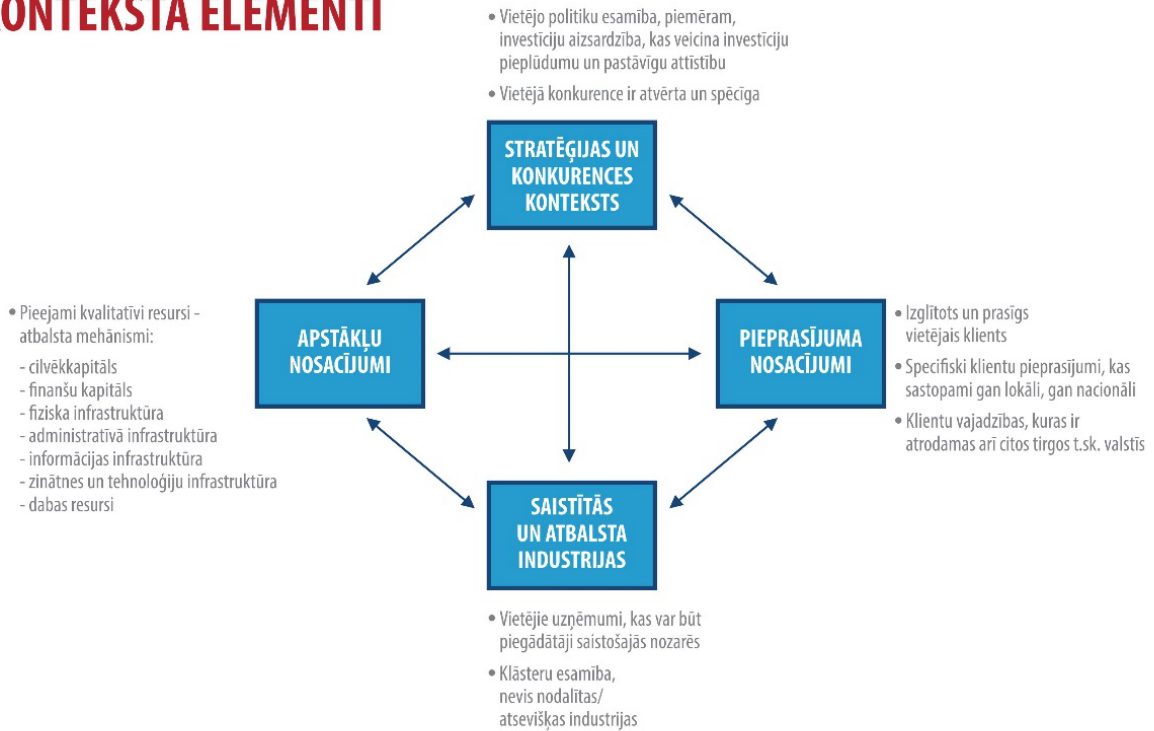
ONTEKSTA ELEMENTI

• Vietējo politiku esamība, piemēram, investīciju aizsardzība, kas veicina investīciju pieplūdumu un pastāvīgu attīstību

• Vietējā konkurence ir atvērta un spēcīga

STRATĒĢIJAS UN KONKURENCES KONTEKSTS

• Pieejami kvalitatīvi resursi - atbalsta mehānismi:
- cilvēkkapitāls
- finanšu kapitāls
- fiziska infrastruktūra
- administratīvā infrastruktūra
- informācijas infrastruktūra
- zinātnes un tehnoloģiju infrastruktūra
- dabas resursi

APSTĀKĻU NOSACĪJUMI

PIEPRASĪJUMA NOSACĪJUMI

• Izglītots un prasīgs vietējais klients
• Specifiski klientu pieprasījumi, kas sastopami gan lokāli, gan nacionāli
• Klientu vajadzības, kuras ir atrodamas arī citos tirgos t.sk. valstīs

SAISTĪTĀS UN ATBALSTA INDUSTRIJAS

• Vietējie uzņēmumi, kas var būt piegādātāji saistošajās nozarēs
• Klāsteru esamība, nevis nodalītas/ atsevišķas industrijas